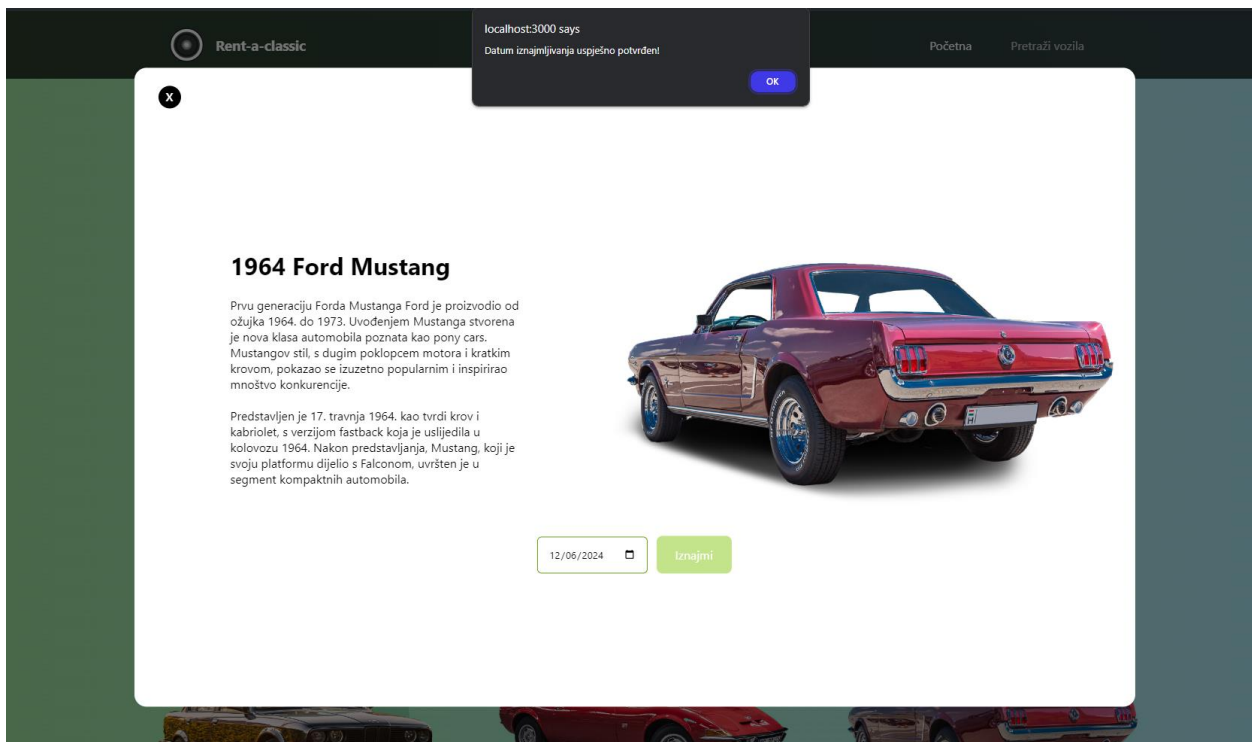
Rent-a-classic

localhost:3000 says
Datum iznajmljivanja uspješno potvrđen!
OK

Početna Pretraži vozila

X

1964 Ford Mustang

Prvu generaciju Forda Mustanga Ford je proizvodio od ožujka 1964. do 1973. Uvođenjem Mustanga stvorena je nova klasa automobila poznata kao pony cars. Mustangov stil, s dugim poklopcem motora i kratkim krovom, pokazao se izuzetno popularnim i inspirirao mnoštvo konkurencije.

Predstavljen je 17. travnja 1964. kao tvrdi krov i kabriolet, s verzijom fastback koja je uslijedila u kolovozu 1964. Nakon predstavljanja, Mustang, koji je svoju platformu dijelio s Falconom, uvršten je u segment kompaktnih automobila.

12/06/2024

Iznajmi